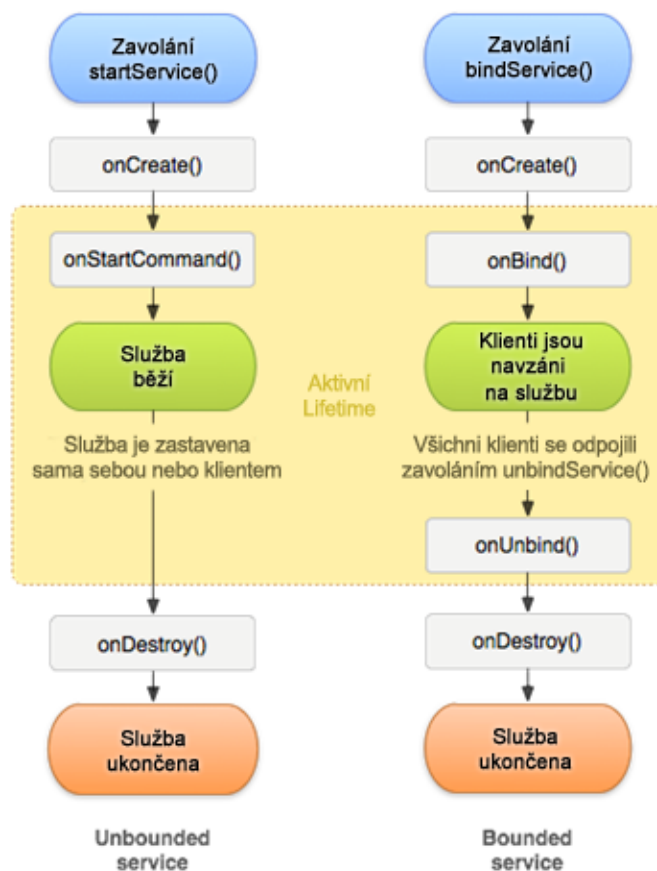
Zavolání startService()

onCreate()

onStartCommand()

Služba běží

Služba je zastavena sama sebou nebo klientem

onDestroy()

Služba ukončena

Unbounded service

Aktivní Lifetime

Zavolání bindService()

onCreate()

onBind()

Klienti jsou navzáni na službu

Všichni klienti se odpojili zavoláním unbindService()

onUnbind()

onDestroy()

Služba ukončena

Bounded service